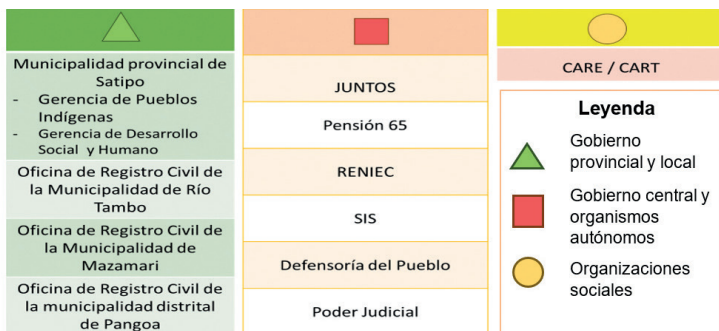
Municipalidad provincial de Satipo
- Gerencia de Pueblos Indígenas
- Gerencia de Desarrollo Social y Humano

Oficina de Registro Civil de la Municipalidad de Río Tambo

Oficina de Registro Civil de la Municipalidad de Mazamari

Oficina de Registro Civil de la municipalidad distrital de Pangoa

JUNTOS

Pensión 65

RENIEC

SIS

Defensoría del Pueblo

Poder Judicial

CARE / CART

Leyenda

Gobierno provincial y local

Gobierno central y organismos autónomos

Organizaciones sociales